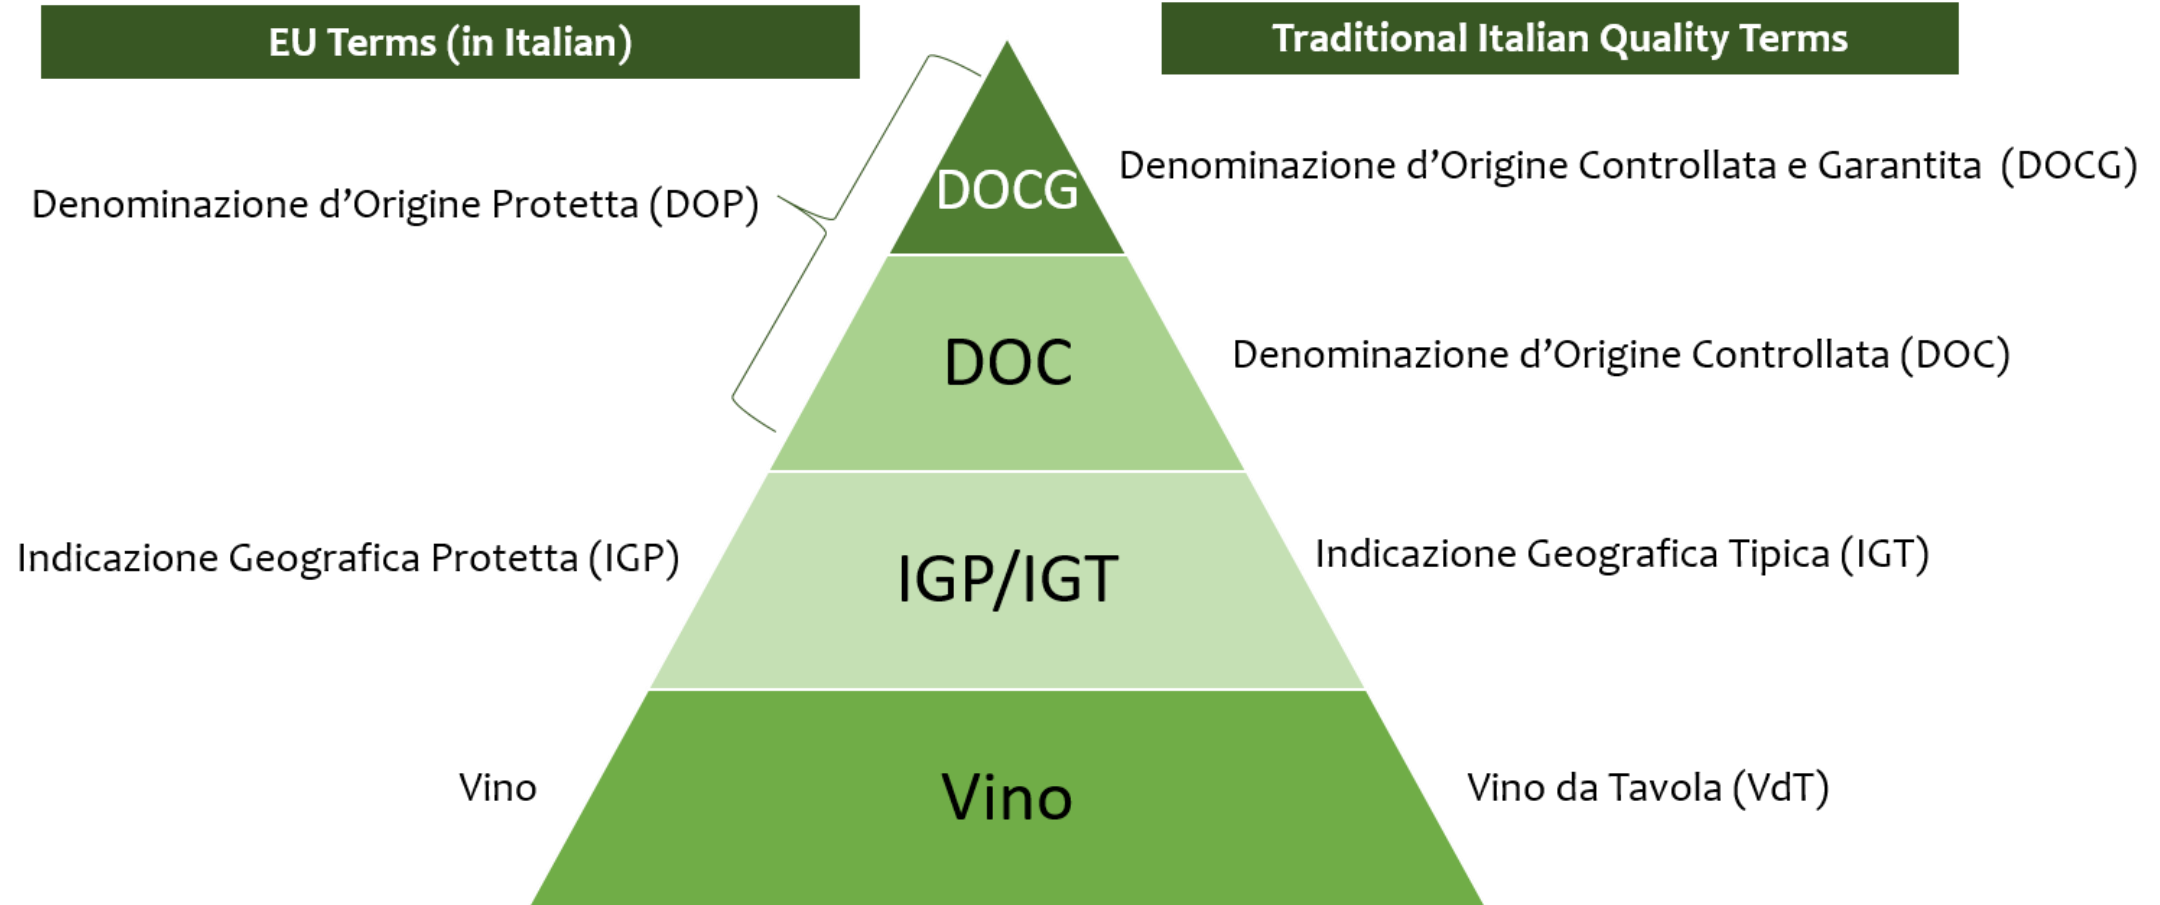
EU Terms (in Italian)

Traditional Italian Quality Terms

Denominazione d'Origine Protetta (DOP)

DOCG

Denominazione d'Origine Controllata e Garantita (DOCG)

DOC

Denominazione d'Origine Controllata (DOC)

Indicazione Geografica Protetta (IGP)

IGP/IGT

Indicazione Geografica Tipica (IGT)

Vino

Vino

Vino da Tavola (VdT)